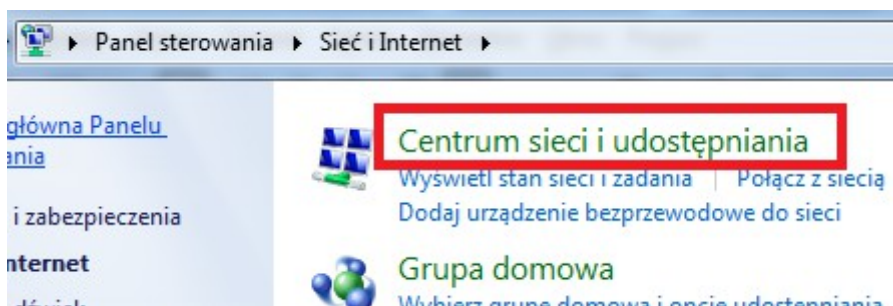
▸ Panel sterowania ▸ Sieć i Internet ▸

główna Panelu
ania

i zabezpieczenia

nternet

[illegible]

Centrum sieci i udostępniania

Wyświetl stan sieci i zadania | Połącz z siecią

Dodaj urządzenie bezprzewodowe do sieci

Grupa domowa

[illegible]